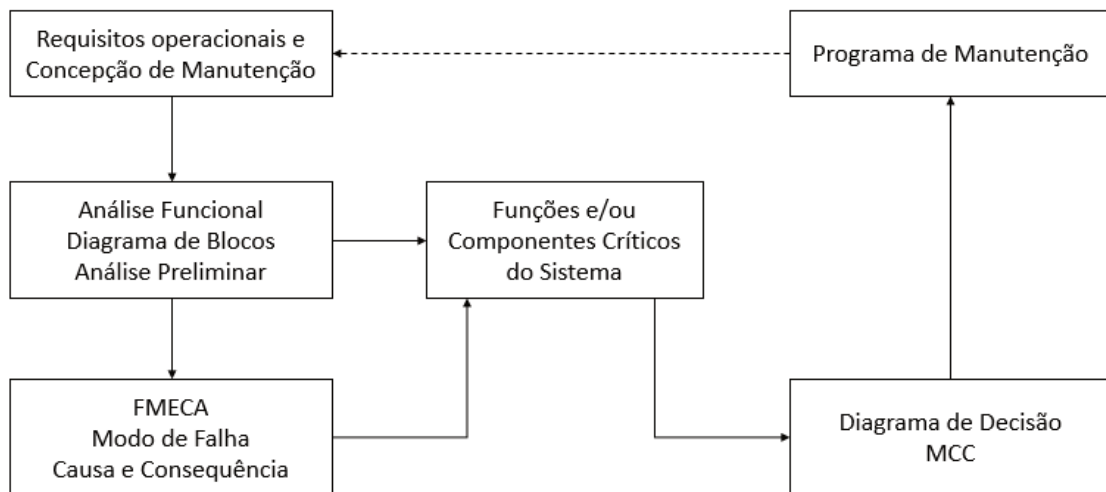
Requisitos operacionais e Concepção de Manutenção

Programa de Manutenção

Análise Funcional
Diagrama de Blocos
Análise Preliminar

Funções e/ou Componentes Críticos do Sistema

FMECA
Modo de Falha
Causa e Consequência

Diagrama de Decisão
MCC